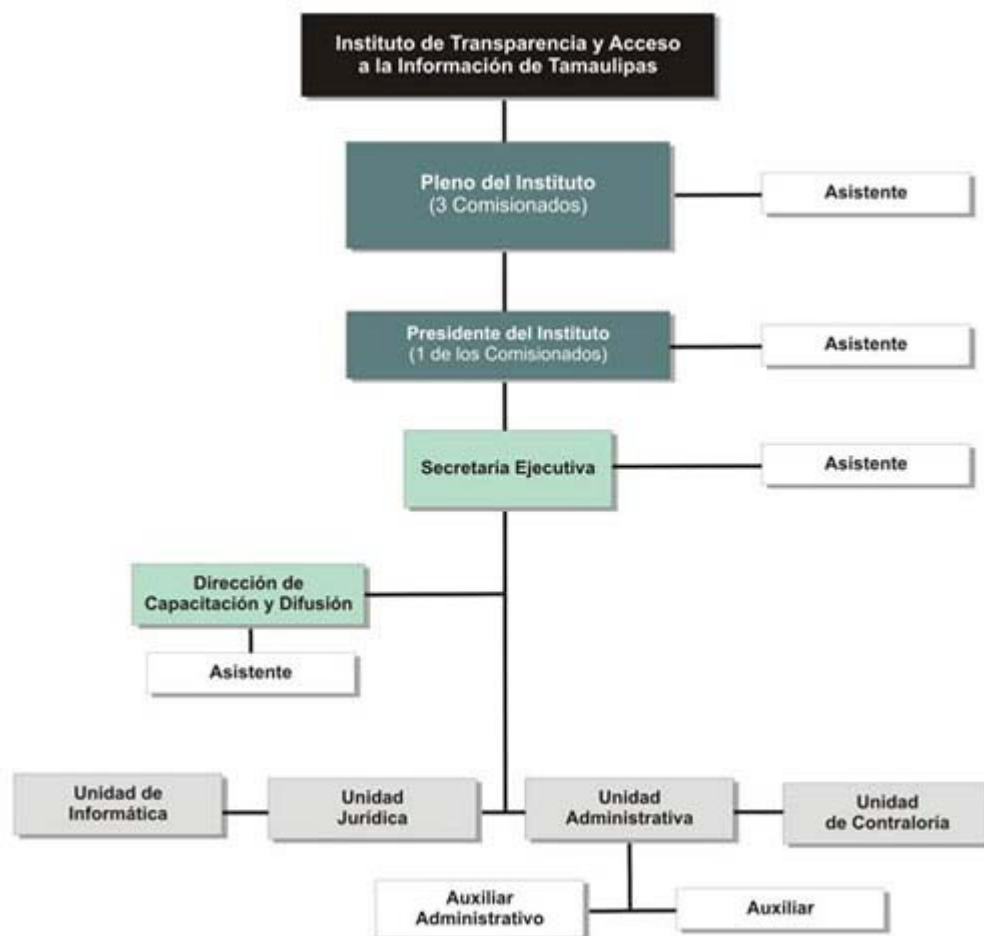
Instituto de Transparencia y Acceso a la Información de Tamaulipas

Pleno del Instituto
(3 Comisionados)

Asistente

Presidente del Instituto
(1 de los Comisionados)

Asistente

Secretaria Ejecutiva

Asistente

Dirección de Capacitación y Difusión

Asistente

Unidad de Informática

Unidad Jurídica

Unidad Administrativa

Unidad de Contraloría

Auxiliar Administrativo

Auxiliar